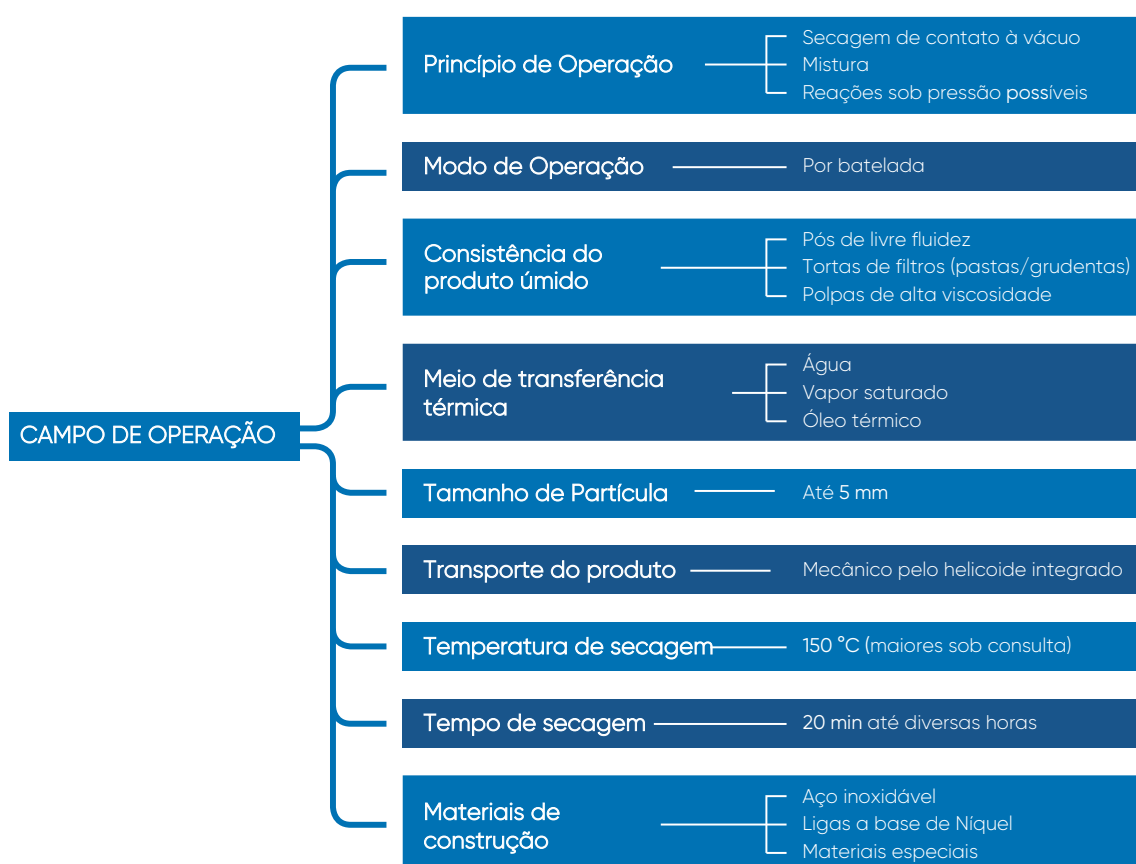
CAMPO DE OPERAÇÃO

Princípio de Operação
Secagem de contato à vácuo
Mistura
Reações sob pressão possíveis

Modo de Operação
Por batelada

Consistência do produto úmido
Pós de livre fluidez
Tortas de filtros (pastas/grudentas)
Polpas de alta viscosidade

Meio de transferência térmica
Água
Vapor saturado
Óleo térmico

Tamanho de Partícula
Até 5 mm

Transporte do produto
Mecânico pelo helicoide integrado

Temperatura de secagem
150 °C (maiores sob consulta)

Tempo de secagem
20 min até diversas horas

Materiais de construção
Aço inoxidável
Ligas a base de Níquel
Materiais especiais